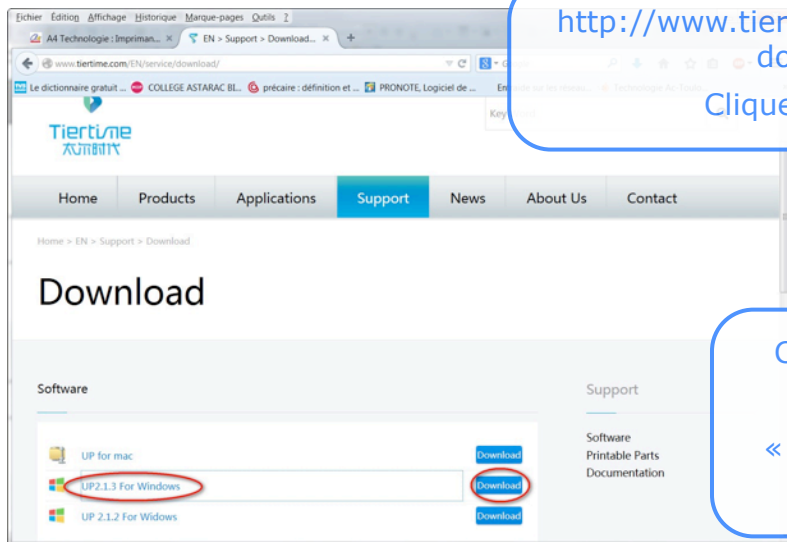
Fichier Édition Affichage Historique Marque-pages Outils ?

A4 Technologie : Impriman... ×

EN > Support > Download... ×

+

www.tiertime.com/EN/service/download/

Le dictionnaire gratuit ... COLLEGE ASTARAC BL... précaire : définition et ... PRONOTE, Logiciel de ...

Tiertime
太尔时代

Home Products Applications Support News About Us Contact

Home > EN > Support > Download

Download

Software

UP for mac Download

UP2.1.3 For Windows Download

UP 2.1.2 For Widows Download

Support

Software
Printable Parts
Documentation

http://www.tier
do
Clique

C
«